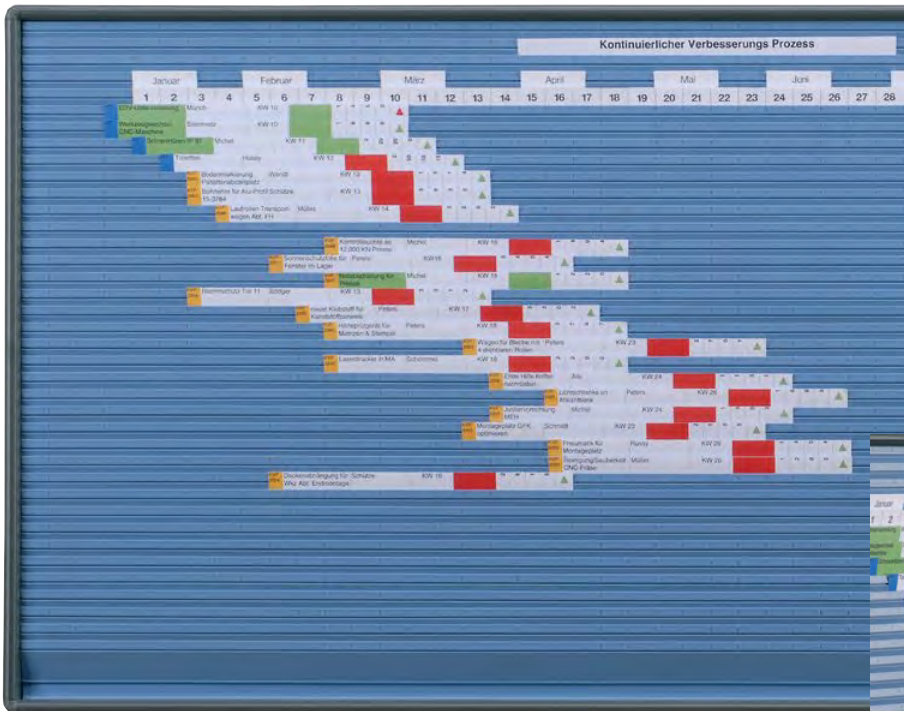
Kontinuierlicher Verbesserungs Prozess

Januar | Februar | März | April | Mai | Juni

1 2 3 4 5 6 7 8 9 10 11 12 13 14 15 16 17 18 19 20 21 22 23 24 25 26 27 28

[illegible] Munch KW 10
Werkzeugwechsel CNC-Maschine Steinmetz KW 10
Schrankbau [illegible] Michel KW 11
Toreffen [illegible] Huber KW 12
Bodenmarkierung Palettenabstellplatz Wendt KW 12
Schrankbau für Alu-Profil Schäble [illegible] KW 13
Laufrollen Transport wegen Abt. FH Müller KW 14
Kontrollpunkte ab 42.000 KN Presse Michel KW 16
Sonnenschutzfolie für Fenster im Lager Peters KW 15
Notabschaltung für Presse Michel KW 15
Wärmeschutz Tor 11 Böttger KW 13
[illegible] Kunststoffspäne Peters KW 17
Hilfsgerüst für Matrizen & Stempel Peters KW 18
Wagen für Bleche mit 4 drehbaren Rollen Peters KW 23
Lasertrackie in MA Schimmel KW 18
Ende Hilfe Antikoffer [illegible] Alu KW 24
Lichtschranke an Abkantbank Peters KW 26
Justiervorrichtung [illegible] Michel KW 24
Montageplatz GFK optimieren Schmidt KW 23
Freiraum für Montageplatz Rustu KW 26
Steigung/Saubekeit CNC-Fräse Müller KW 26
Druckentriegelung für Schäble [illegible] Endmontage KW 16

Januar
1 2